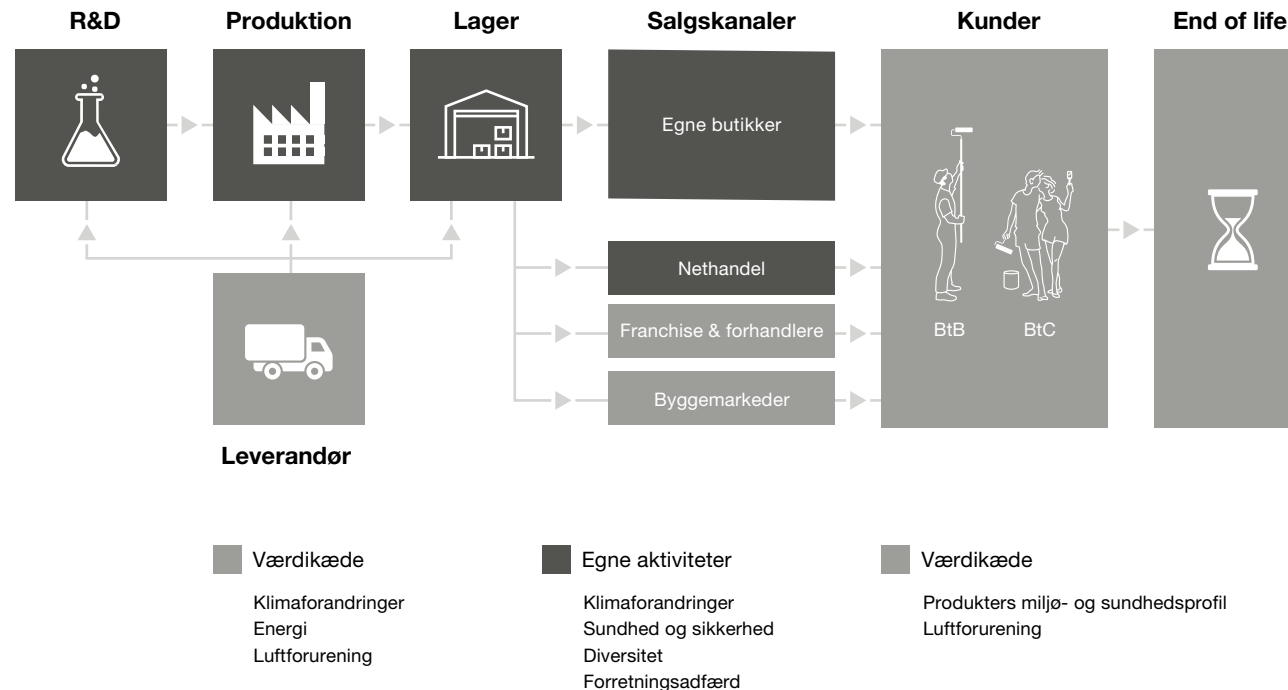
R&D

Produktion

Lager

Salgskanaler

Kunder

End of life

Egne butikker

Nethandel

Franchise & forhandlere

Byggemarkeder

BtB

BtC

Leverandør

Værdikæde

Klimaforandringer
Energi
Luftforurening

Egne aktiviteter

Klimaforandringer
Sundhed og sikkerhed
Diversitet
Forretningsadfærd

Værdikæde

Produkters miljø- og sundhedsprofil
Luftforurening